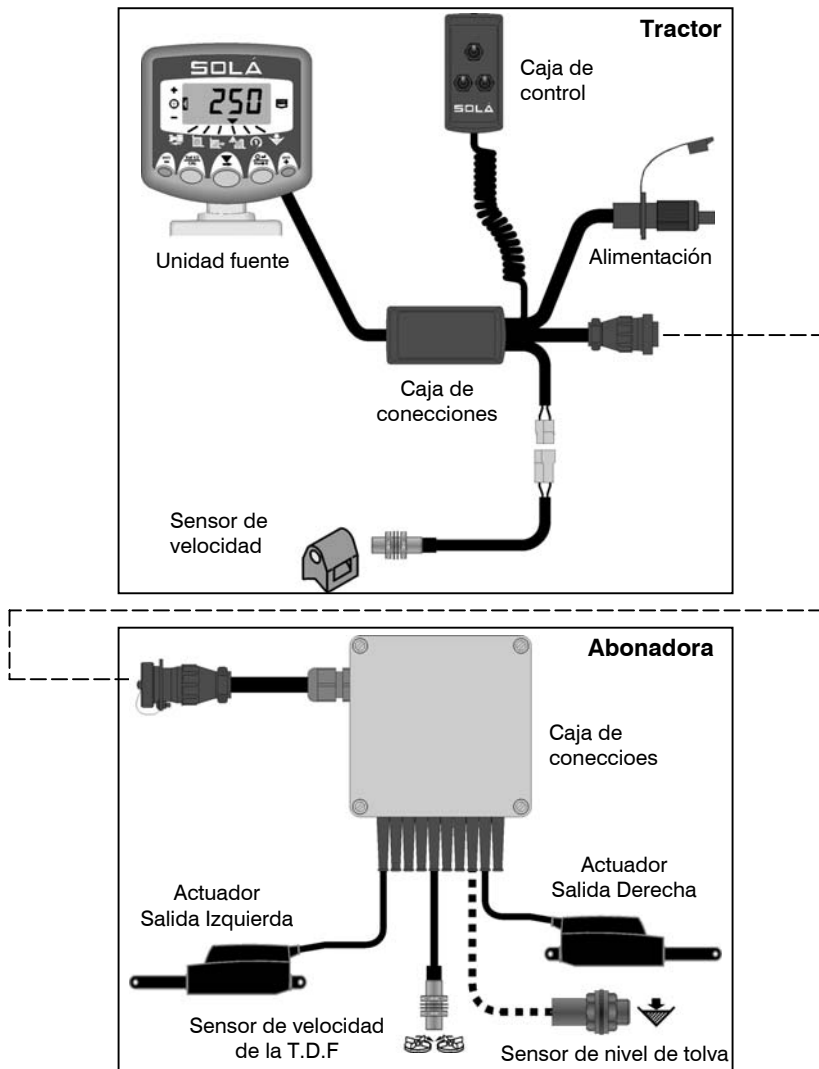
Tractor

SOLÁ

250

Caja de control

SOLÁ

Unidad fuente

Alimentación

Caja de conecciones

Sensor de velocidad

Abonadora

Caja de connecciones

Actuador Salida Izquierda

Actuador Salida Derecha

Sensor de velocidad de la T.D.F

Sensor de nivel de tolva